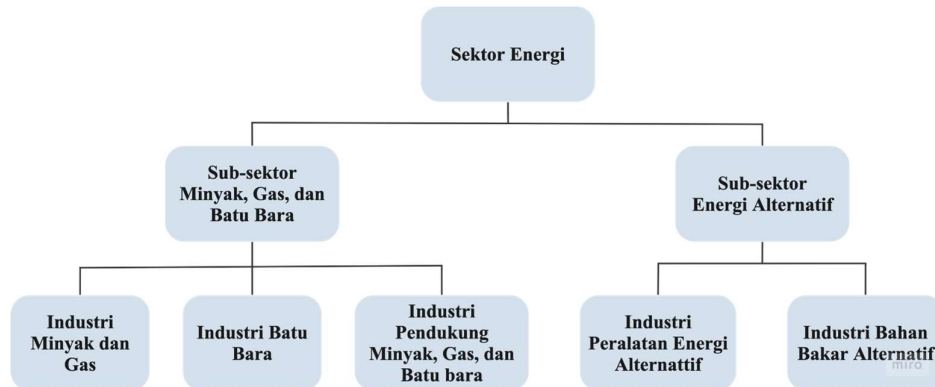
Sektor Energi

Sub-sektor Minyak, Gas, dan Batu Bara

Sub-sektor Energi Alternatif

Industri Minyak dan Gas

Industri Batu Bara

Industri Pendukung Minyak, Gas, dan Batu bara

Industri Peralatan Energi Alternattif

Industri Bahan Bakar Alternatif

miro